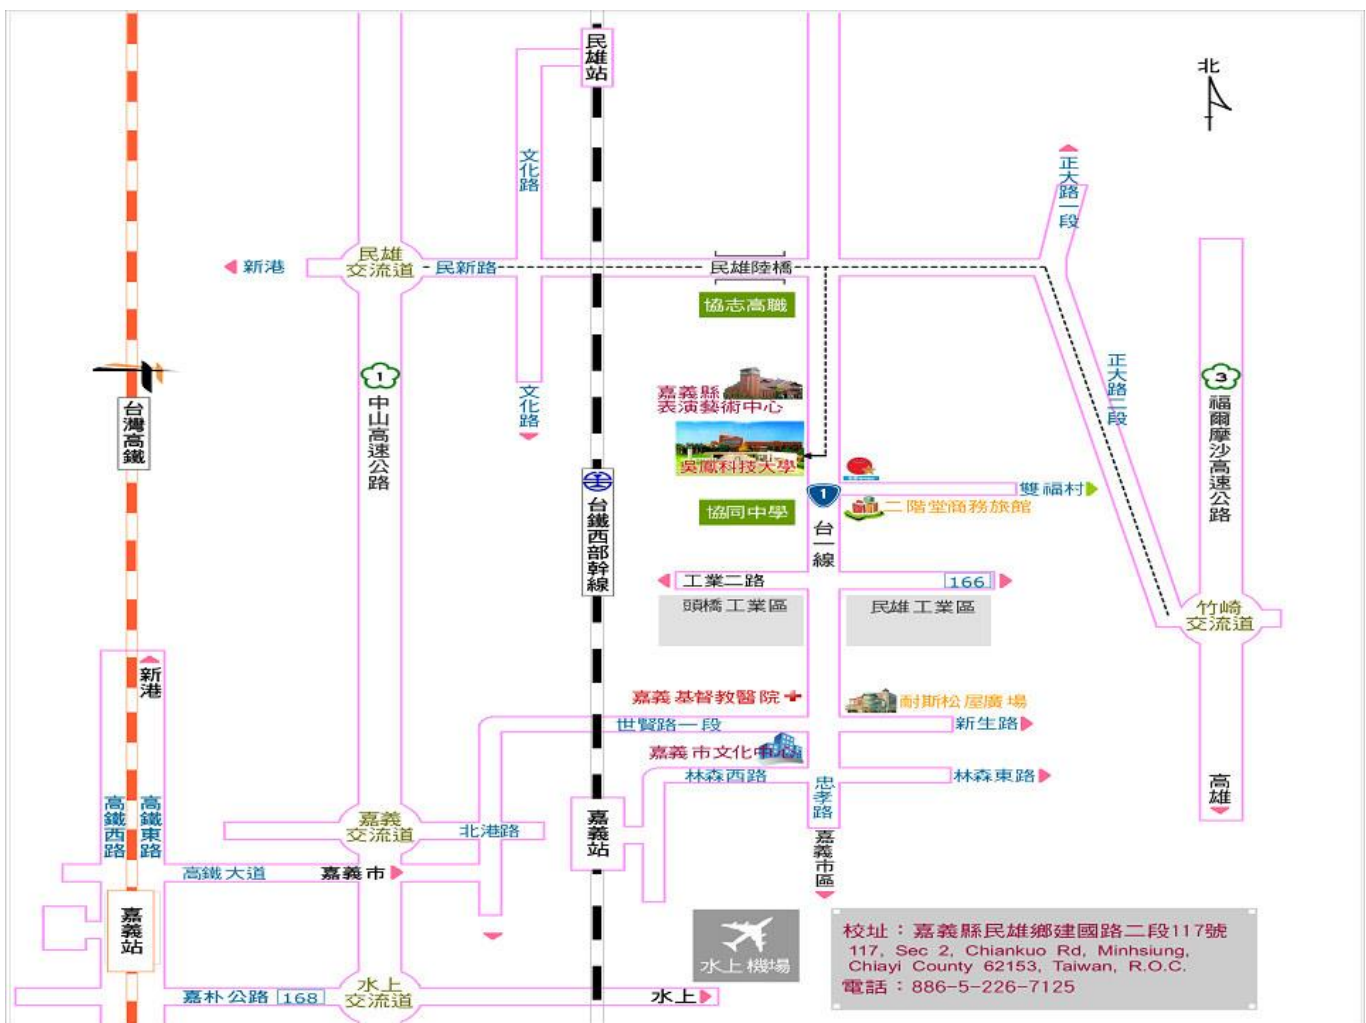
民雄站

北

文化路

正大路一段

民雄交流道

新港

民新路

民雄陸橋

協志高職

1

3

中山高速公路

台灣高鐵

文化路

嘉義縣表演藝術中心

正大路二段

福爾摩沙高速公路

吳鳳科技大學

台鐵西部幹線

雙福村

1

協同中學

二階堂商務旅館

台一線

工業二路

166

頭橋工業區

民雄工業區

竹崎交流道

新港

嘉義基督教醫院

耐斯松屋廣場

世賢路一段

新生路

嘉義市文化中心

林森西路

林森東路

高雄

高鐵西路

高鐵東路

嘉義交流道

北港路

忠孝路

嘉義站

嘉義市區

高鐵大道

嘉義市

嘉義站

水上機場

校址：嘉義縣民雄鄉建國路二段117號
117, Sec 2, Chiankuo Rd, Minhsiung, Chiayi County 62153, Taiwan, R.O.C.
電話：886-5-226-7125

嘉朴公路 168

水上交流道

水上